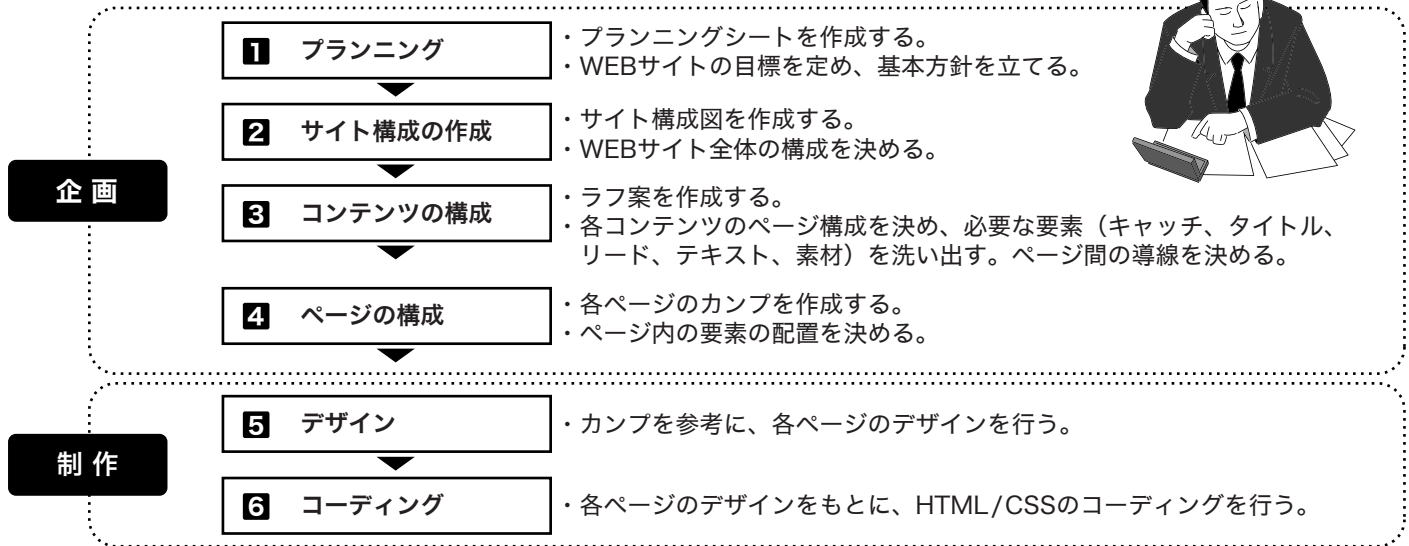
企画

1 プランニング
・プランニングシートを作成する。
・WEBサイトの目標を定め、基本方針を立てる。

2 サイト構成の作成
・サイト構成図を作成する。
・WEBサイト全体の構成を決める。

3 コンテンツの構成
・ラフ案を作成する。
・各コンテンツのページ構成を決め、必要な要素（キャッチ、タイトル、リード、テキスト、素材）を洗い出す。ページ間の導線を決める。

4 ページの構成
・各ページのカンプを作成する。
・ページ内の要素の配置を決める。

制作

5 デザイン
・カンプを参考に、各ページのデザインを行う。

6 コーディング
・各ページのデザインをもとに、HTML/CSSのコーディングを行う。